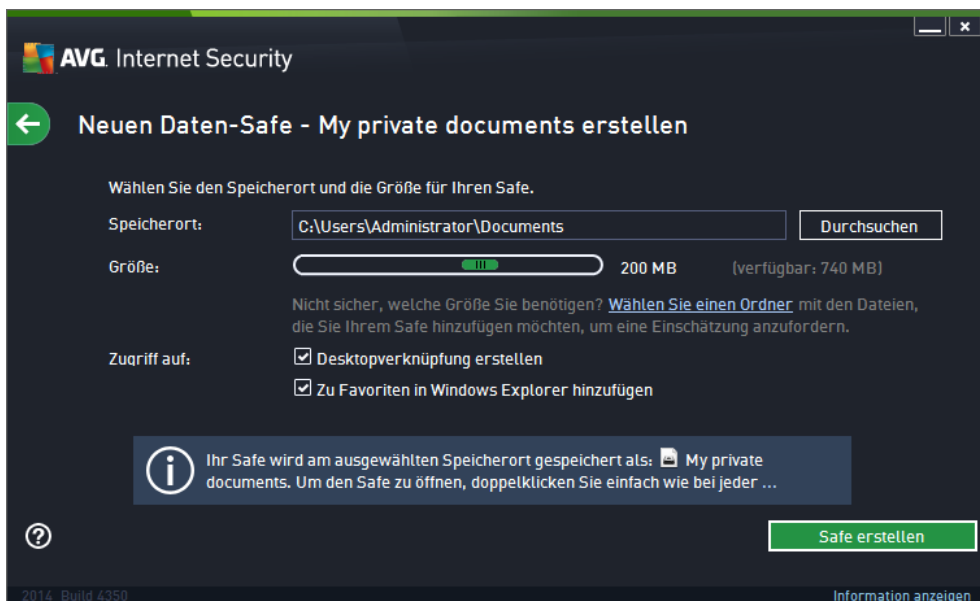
AVG. Internet Security

Neuen Daten-Safe - My private documents erstellen

Wählen Sie den Speicherort und die Größe für Ihren Safe.

Speicherort: C:\Users\Administrator\Documents Durchsuchen

Größe: 200 MB (verfügbar: 740 MB)

Nicht sicher, welche Größe Sie benötigen? Wählen Sie einen Ordner mit den Dateien, die Sie Ihrem Safe hinzufügen möchten, um eine Einschätzung anzufordern.

Zugriff auf: ☑ Desktopverknüpfung erstellen
☑ Zu Favoriten in Windows Explorer hinzufügen

Ihr Safe wird am ausgewählten Speicherort gespeichert als: My private documents. Um den Safe zu öffnen, doppelklicken Sie einfach wie bei jeder ...

Safe erstellen

2014 Build 4350

Information anzeigen